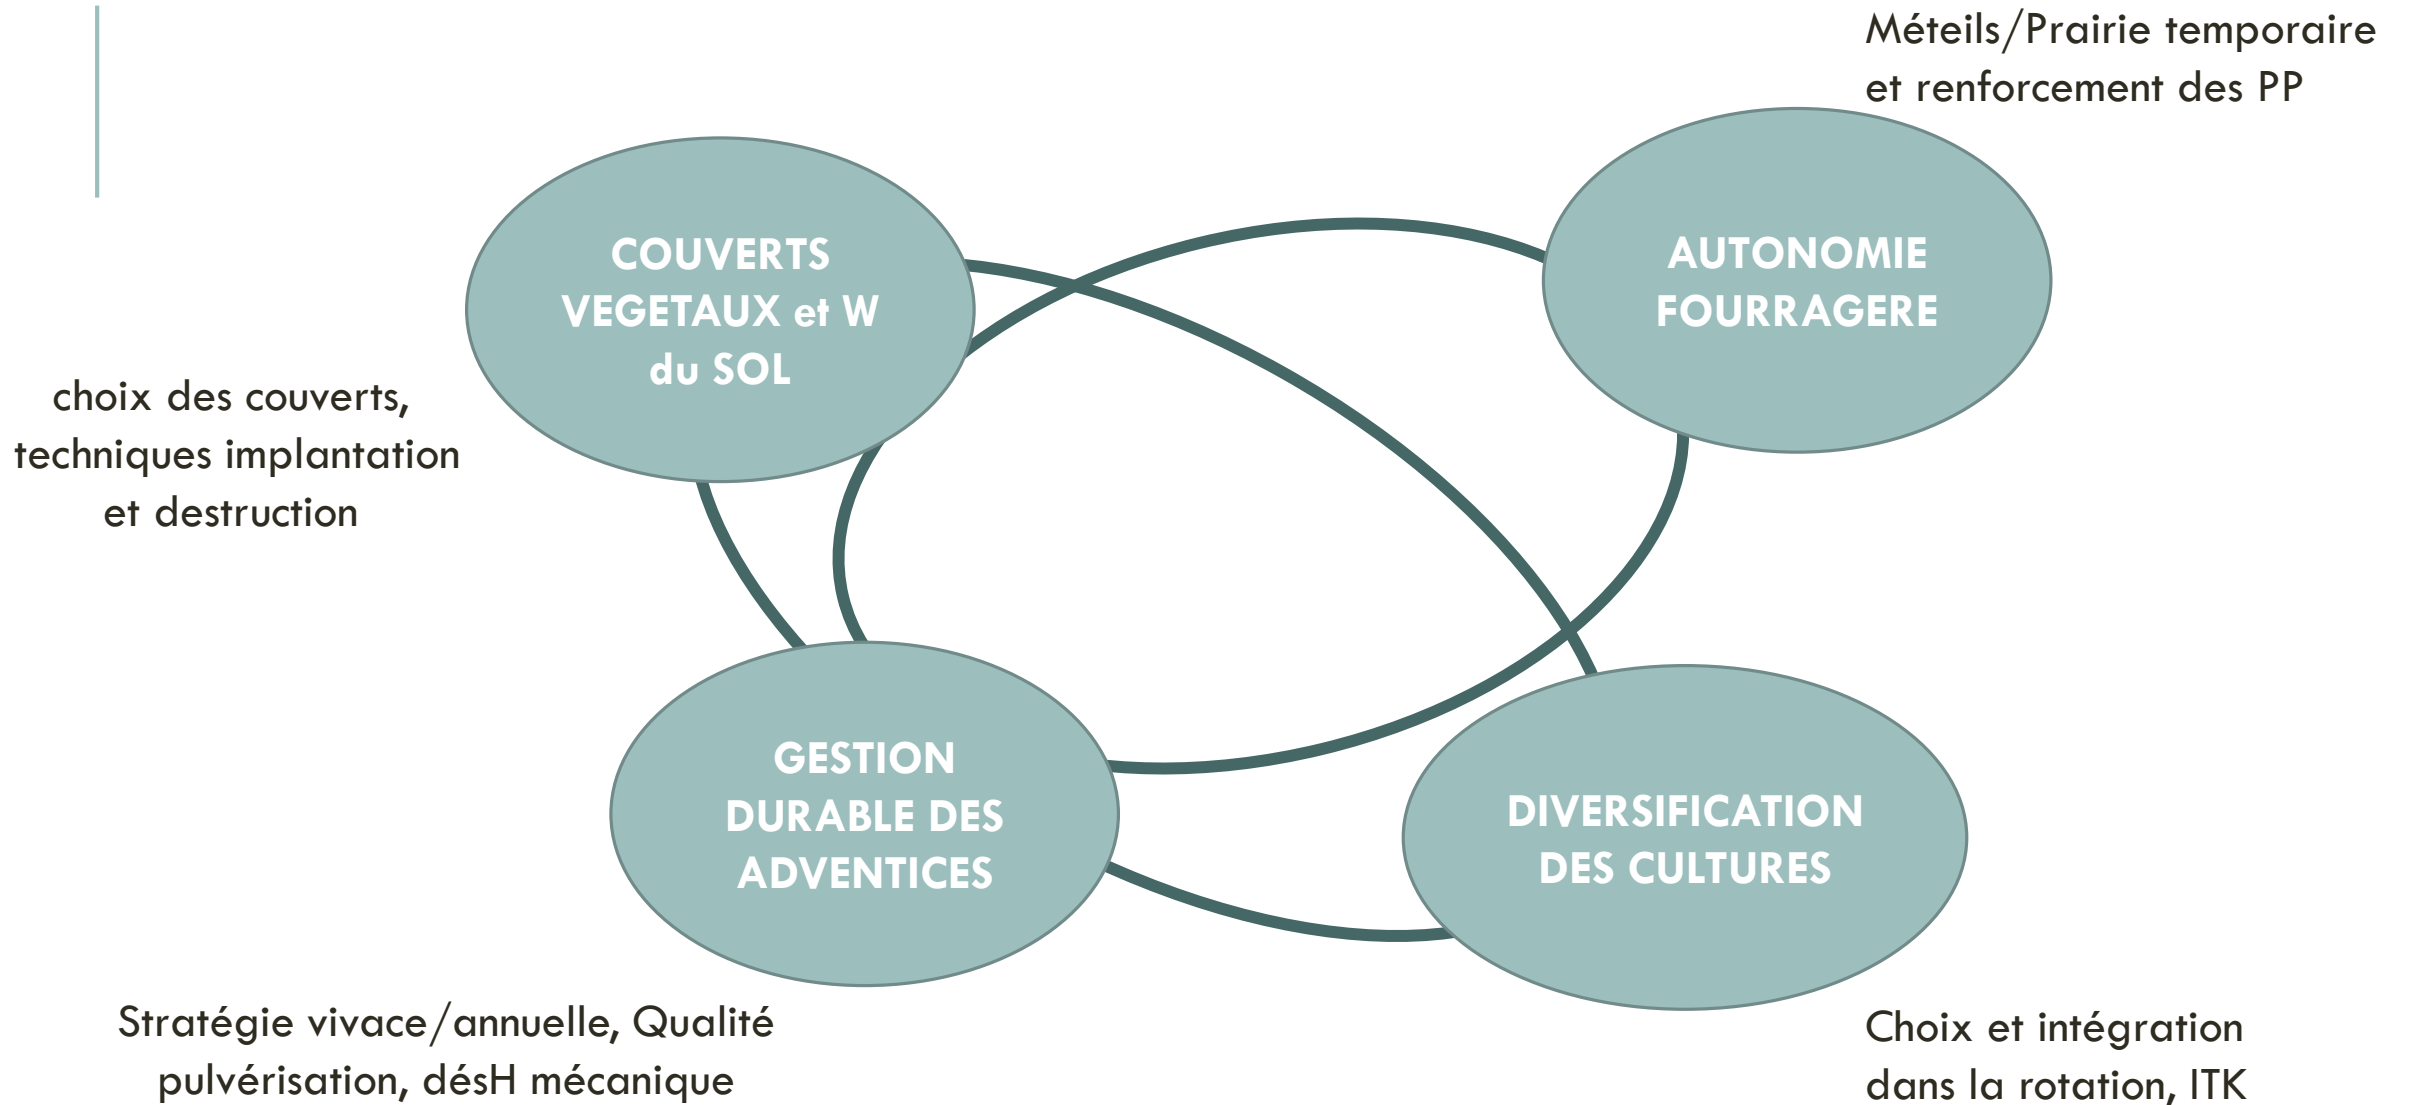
Méteils/Prairie temporaire et renforcement des PP

COUVERTS VEGETAUX et W du SOL

AUTONOMIE FOURRAGERE

choix des couverts, techniques implantation et destruction

GESTION DURABLE DES ADVENTICES

DIVERSIFICATION DES CULTURES

Stratégie vivace/annuelle, Qualité pulvérisation, désH mécanique

Choix et intégration dans la rotation, ITK